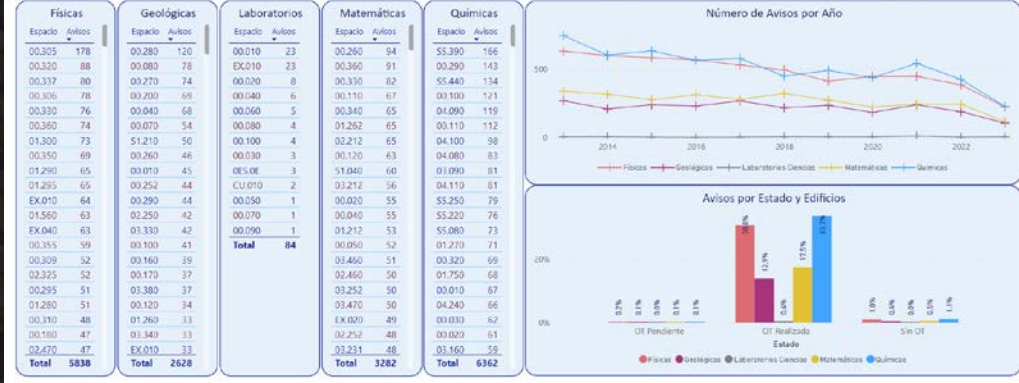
Físicas

| Espacio | Avisos |
|---|---|
| 00.305 | 178 |
| 00.320 | 88 |
| 00.337 | 80 |
| 00.306 | 78 |
| 00.330 | 76 |
| 00.360 | 74 |
| 01.300 | 73 |
| 00.350 | 69 |
| 01.290 | 65 |
| 01.295 | 65 |
| EX.010 | 64 |
| 01.560 | 63 |
| EX.040 | 63 |
| 00.355 | 59 |
| 00.309 | 52 |
| 02.325 | 52 |
| 00.295 | 51 |
| 01.280 | 51 |
| 00.310 | 48 |
| 00.180 | 47 |
| 02.470 | 47 |
| Total | 5838 |

Geológicas

| Espacio | Avisos |
|---|---|
| 00.280 | 120 |
| 00.080 | 78 |
| 00.270 | 74 |
| 00.200 | 69 |
| 00.040 | 68 |
| 00.070 | 54 |
| S1.210 | 50 |
| 00.260 | 46 |
| 00.010 | 45 |
| 00.252 | 44 |
| 00.290 | 44 |
| 02.250 | 42 |
| 03.330 | 42 |
| 00.100 | 41 |
| 00.160 | 39 |
| 00.170 | 37 |
| 03.380 | 37 |
| 00.120 | 34 |
| 01.260 | 33 |
| 03.340 | 33 |
| EX.010 | 33 |
| Total | 2628 |

Laboratorios

| Espacio | Avisos |
|---|---|
| 00.010 | 23 |
| EX.010 | 23 |
| 00.020 | 8 |
| 00.040 | 6 |
| 00.060 | 5 |
| 00.080 | 4 |
| 00.100 | 4 |
| 00.030 | 3 |
| 0ES.0E | 3 |
| CU.010 | 2 |
| 00.050 | 1 |
| 00.070 | 1 |
| 00.090 | 1 |
| Total | 84 |

Matemáticas

| Espacio | Avisos |
|---|---|
| 00.260 | 94 |
| 00.360 | 91 |
| 00.330 | 82 |
| 00.110 | 67 |
| 00.340 | 65 |
| 01.262 | 65 |
| 02.212 | 65 |
| 00.120 | 63 |
| S1.040 | 60 |
| 03.212 | 56 |
| 00.020 | 55 |
| 00.040 | 55 |
| 01.212 | 53 |
| 00.050 | 52 |
| 03.460 | 51 |
| 02.460 | 50 |
| 03.252 | 50 |
| 03.470 | 50 |
| EX.020 | 49 |
| 02.252 | 48 |
| 03.231 | 48 |
| Total | 3282 |

Químicas

| Espacio | Avisos |
|---|---|
| S5.390 | 166 |
| 00.290 | 143 |
| S5.440 | 134 |
| 00.100 | 121 |
| 04.090 | 119 |
| 00.110 | 112 |
| 04.100 | 98 |
| 04.080 | 83 |
| 03.090 | 81 |
| 04.110 | 81 |
| S5.250 | 79 |
| S5.220 | 76 |
| S5.080 | 73 |
| 01.270 | 71 |
| 00.320 | 69 |
| 01.750 | 68 |
| 00.010 | 67 |
| 04.240 | 66 |
| 00.030 | 62 |
| 00.020 | 61 |
| 03.160 | 59 |
| Total | 6362 |

Número de Avisos por Año

500
0
2014
2016
2018
2020
2022

Físicas Geológicas Laboratorios Ciencias Matemáticas Químicas

Avisos por Estado y Edificios

20%
0%
0,2% 0,1% 0,0% 0,1% 0,1%
OT Pendiente
38,6% 12,9% 0,4% 17,5% 32,7%
OT Realizada
1,0% 0,4% 0,0% 0,5% 1,1%
Sin OT
Estado

Físicas Geológicas Laboratorios Ciencias Matemáticas Químicas